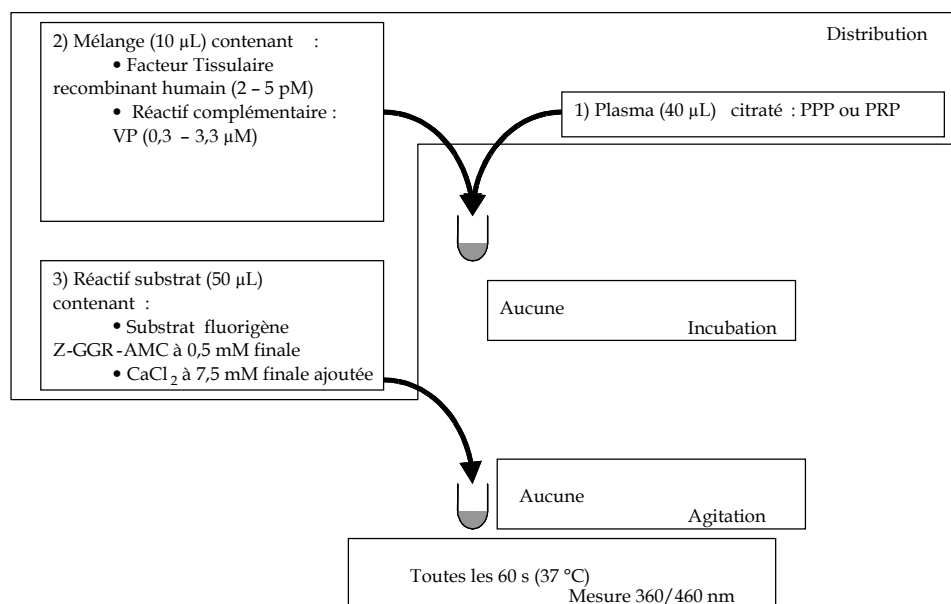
Distribution

2) Mélange (10 µL) contenant :
• Facteur Tissulaire recombinant humain (2 – 5 pM)
• Réactif complémentaire : VP (0,3 – 3,3 µM)

1) Plasma (40 µL) citraté : PPP ou PRP

3) Réactif substrat (50 µL) contenant :
• Substrat fluorigène Z-GGR-AMC à 0,5 mM finale
• $CaCl_2$ à 7,5 mM finale ajoutée

Aucune
Incubation

Aucune
Agitation

Toutes les 60 s (37 °C)
Mesure 360/460 nm